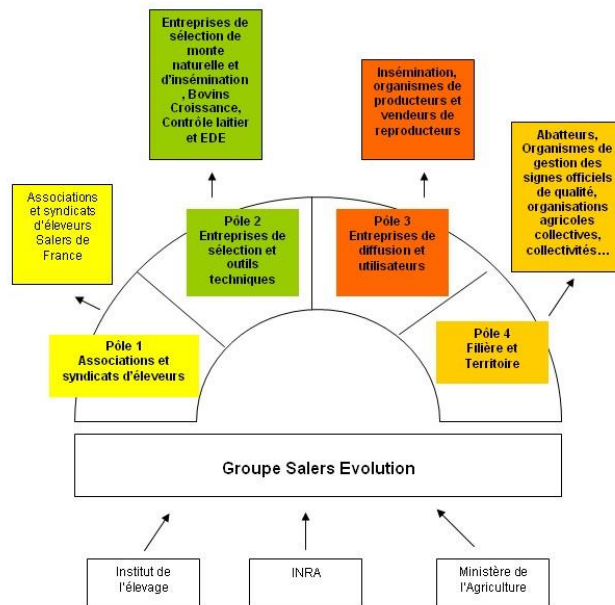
Entreprises de sélection de monte naturelle et d'insémination , Bovins Croissance, Contrôle laitier et EDE

Insémination, organismes de producteurs et vendeurs de reproducteurs

Associations et syndicats d'éleveurs Salers de France

Abatteurs, Organismes de gestion des signes officiels de qualité, organisations agricoles collectives, collectivités…

Pôle 2 Entreprises de sélection et outils techniques

Pôle 3 Entreprises de diffusion et utilisateurs

Pôle 1 Associations et syndicats d'éleveurs

Pôle 4 Filière et Territoire

Groupe Salers Evolution

Institut de l'élevage

INRA

Ministère de l'Agriculture